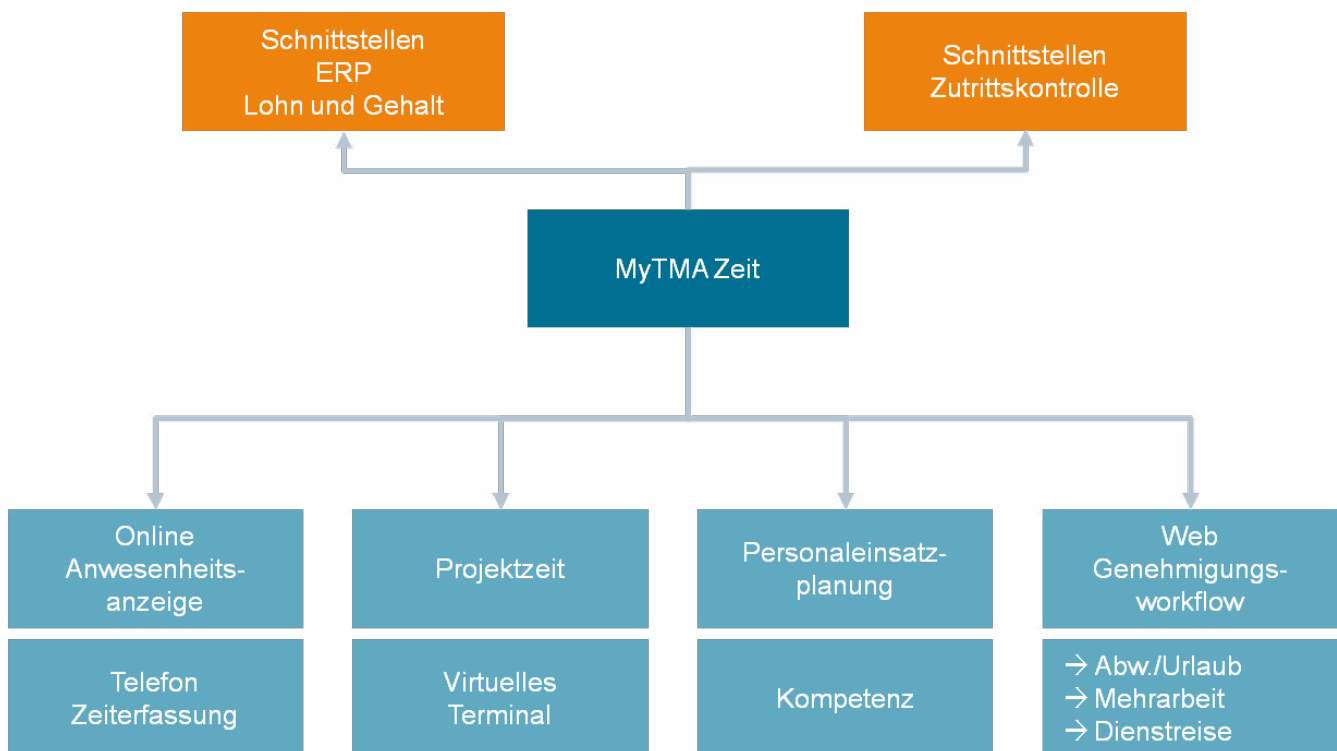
Schnittstellen
ERP
Lohn und Gehalt

Schnittstellen
Zutrittskontrolle

MyTMA Zeit

Online
Anwesenheitsanzeige

Projektzeit

Personaleinsatzplanung

Web
Genehmigungsworkflow

Telefon
Zeiterfassung

Virtuelles
Terminal

Kompetenz

→ Abw./Urlaub
→ Mehrarbeit
→ Dienstreise